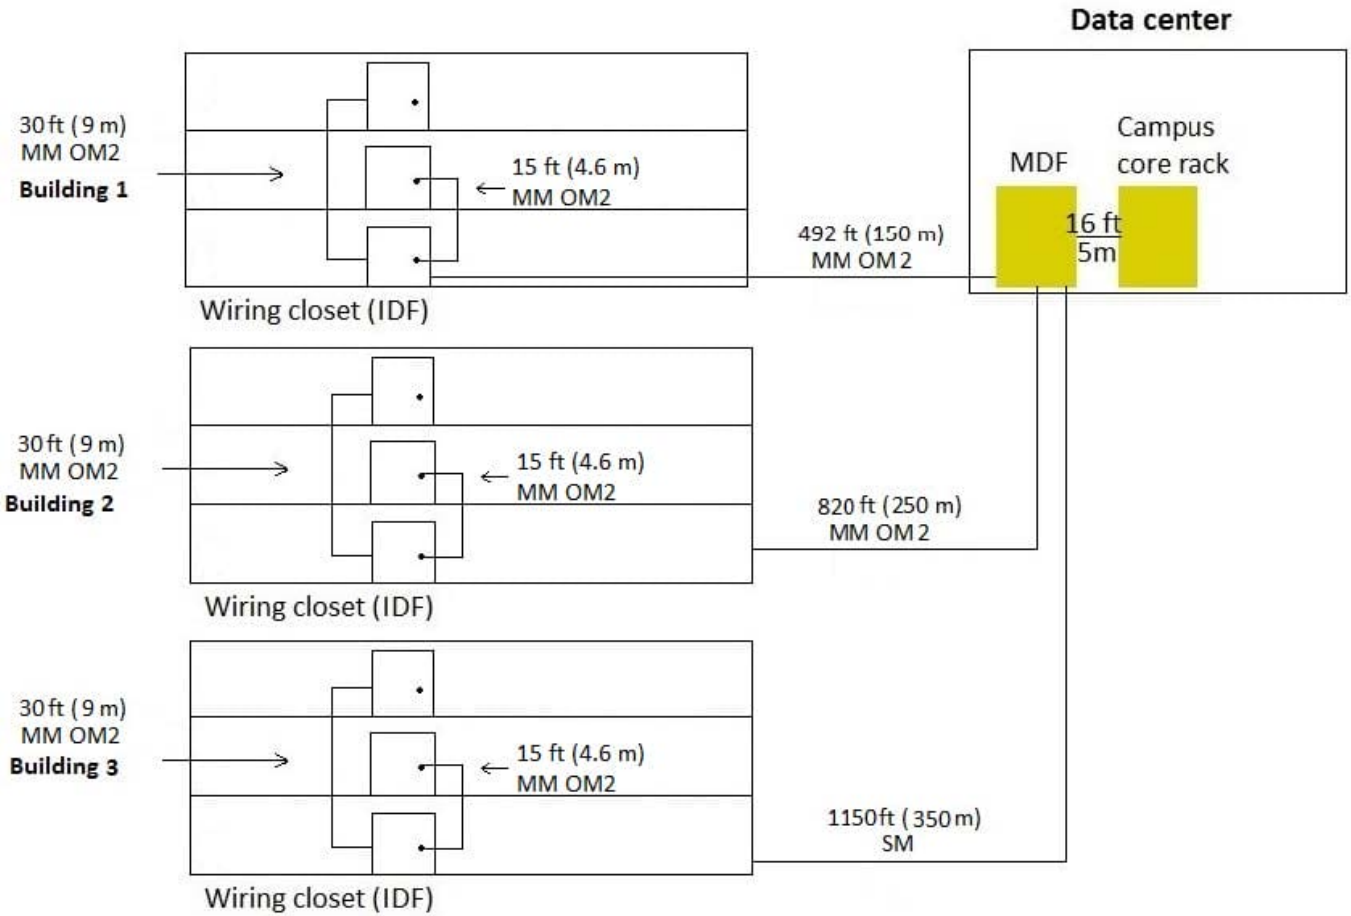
Data center

30 ft (9 m)
MM OM2
Building 1

15 ft (4.6 m)
MM OM2

Wiring closet (IDF)

492 ft (150 m)
MM OM 2

MDF

Campus
core rack

16 ft
5m

30 ft (9 m)
MM OM2
Building 2

15 ft (4.6 m)
MM OM2

Wiring closet (IDF)

820 ft (250 m)
MM OM 2

30 ft (9 m)
MM OM2
Building 3

15 ft (4.6 m)
MM OM2

Wiring closet (IDF)

1150 ft (350 m)
SM